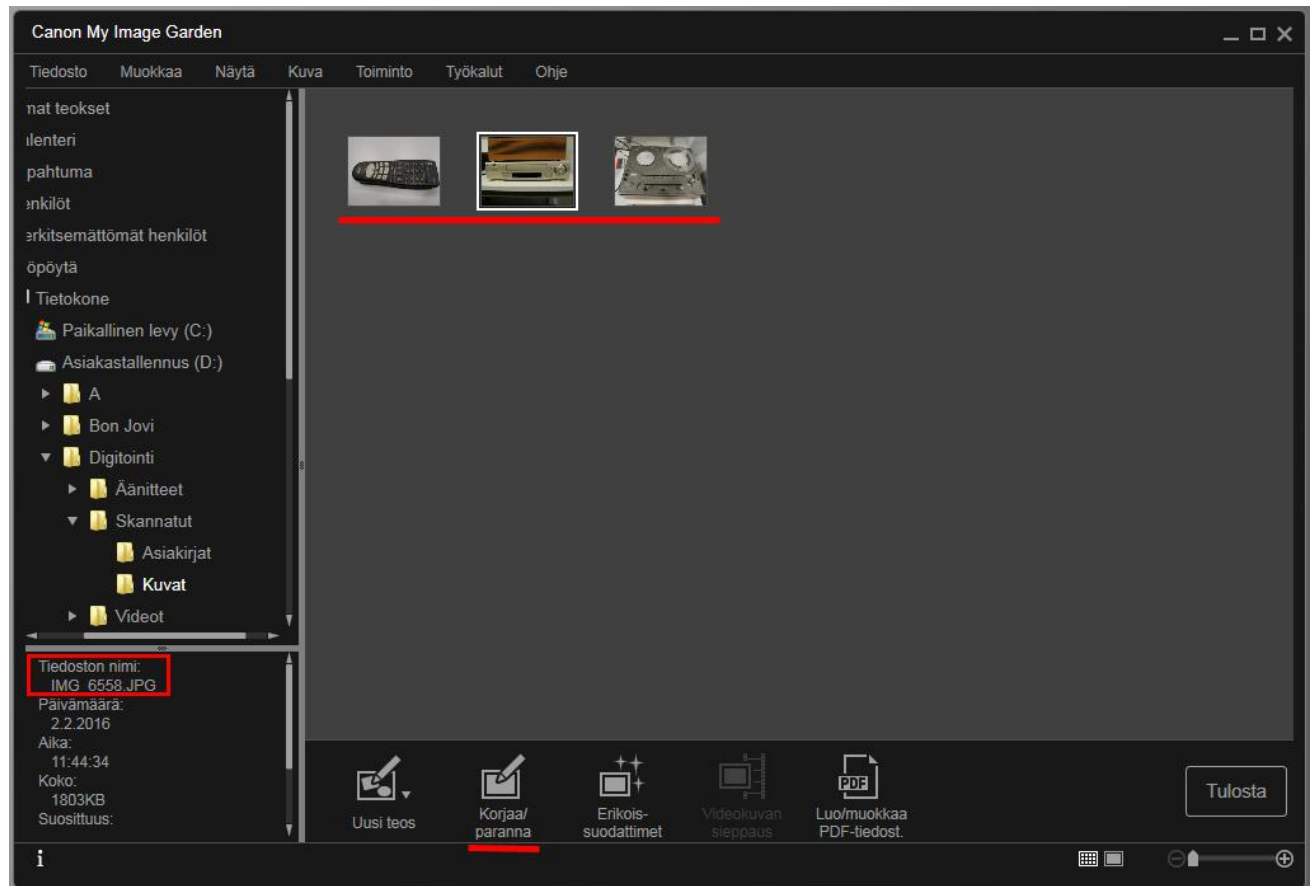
Canon My Image Garden

Tiedosto Muokkaa Näytä Kuva Toiminto Työkalut Ohje

nat teokset
ılenteri
pahtuma
ınkilöt
ərkitsemättömät henkilöt
öpöytä
Tietokone
Paikallinen levy (C:)
Asiakastallennus (D:)
A
Bon Jovi
Digitointi
Äänitteet
Skannatut
Asiakirjat
Kuvat
Videot

Tiedoston nimi:
IMG_6558.JPG
Päivämäärä:
2.2.2016
Aika:
11:44:34
Koko:
1803KB
Suosittuus:

Uusi teos
Korjaa/ paranna
Erikois- suodattimet
Videokuvan sieppaus
PDF
Luo/muokkaa PDF-tiedost.
Tulosta

i